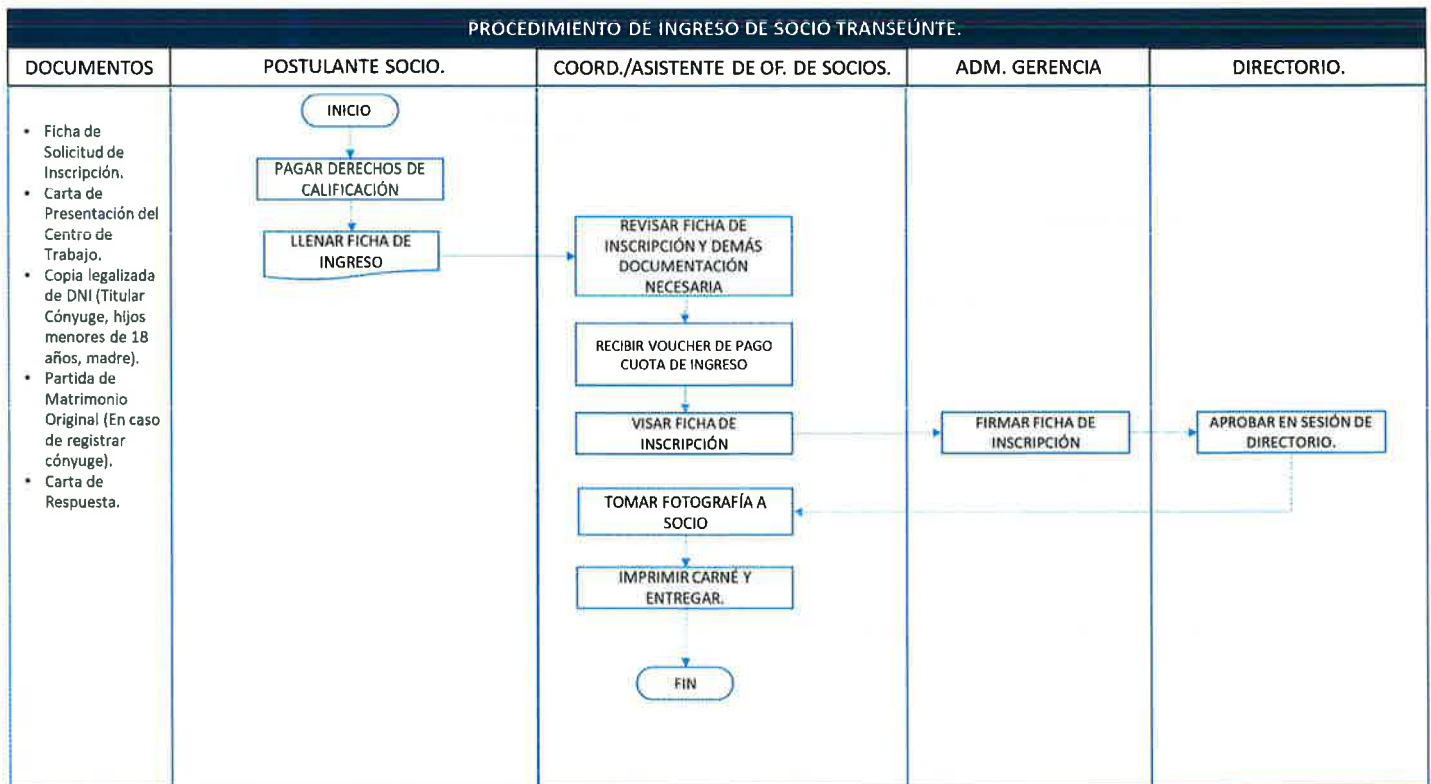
PROCEDIMIENTO DE INGRESO DE SOCIO TRANSEÚNTE.

| DOCUMENTOS | POSTULANTE SOCIO. | COORD./ASISTENTE DE OF. DE SOCIOS. | ADM. GERENCIA | DIRECTORIO. |
|---|---|---|---|---|

• Ficha de Solicitud de Inscripción.
• Carta de Presentación del Centro de Trabajo.
• Copia legalizada de DNI (Titular Cónyuge, hijos menores de 18 años, madre).
• Partida de Matrimonio Original (En caso de registrar cónyuge).
• Carta de Respuesta.

INICIO

PAGAR DERECHOS DE CALIFICACIÓN

LLENAR FICHA DE INGRESO

REVISAR FICHA DE INSCRIPCIÓN Y DEMÁS DOCUMENTACIÓN NECESARIA

RECIBIR VOUCHER DE PAGO CUOTA DE INGRESO

VISAR FICHA DE INSCRIPCIÓN

FIRMAR FICHA DE INSCRIPCIÓN

APROBAR EN SESIÓN DE DIRECTORIO.

TOMAR FOTOGRAFÍA A SOCIO

IMPRIMIR CARNÉ Y ENTREGAR.

FIN